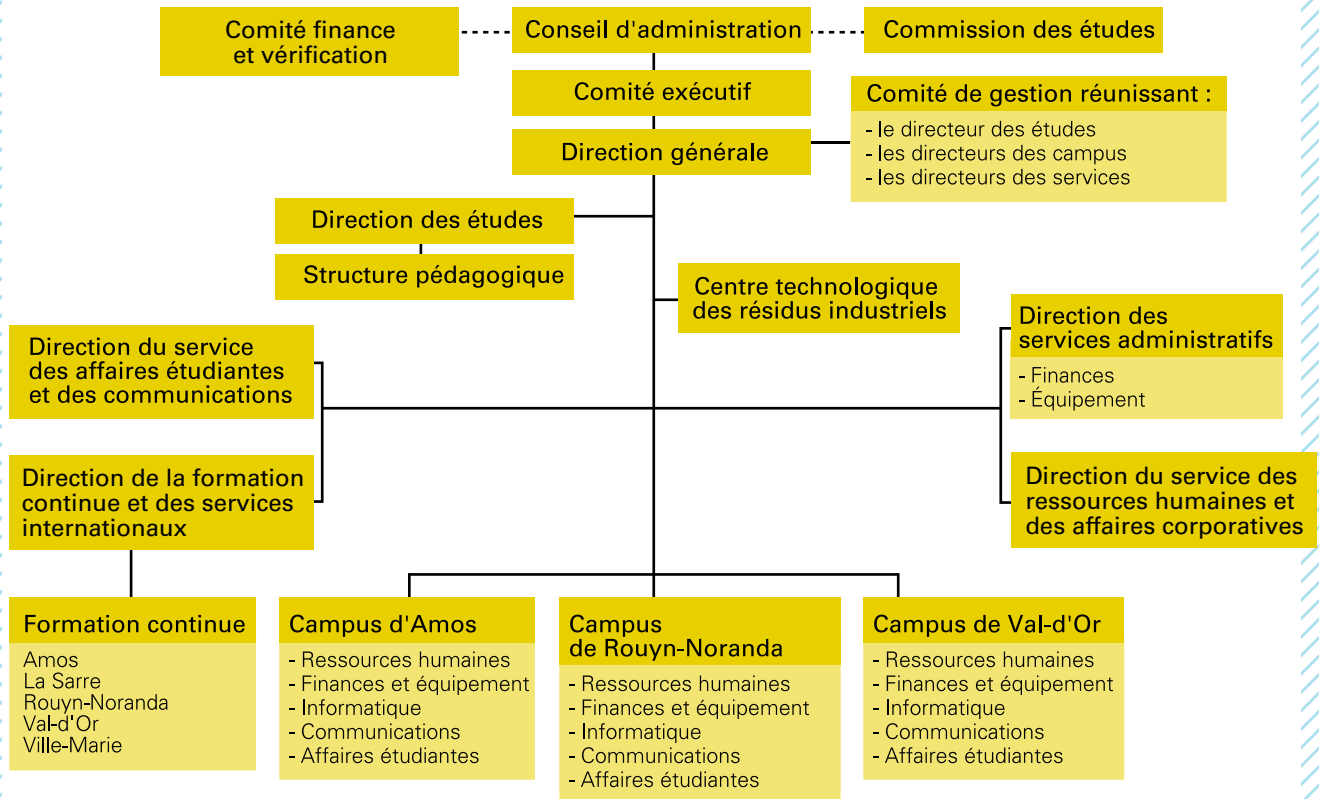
Comité finance et vérification

Conseil d'administration

Commission des études

Comité exécutif

Comité de gestion réunissant :
- le directeur des études
- les directeurs des campus
- les directeurs des services

Direction générale

Direction des études

Structure pédagogique

Centre technologique des résidus industriels

Direction du service des affaires étudiantes et des communications

Direction des services administratifs
- Finances
- Équipement

Direction de la formation continue et des services internationaux

Direction du service des ressources humaines et des affaires corporatives

Formation continue
Amos
La Sarre
Rouyn-Noranda
Val-d'Or
Ville-Marie

Campus d'Amos
- Ressources humaines
- Finances et équipement
- Informatique
- Communications
- Affaires étudiantes

Campus de Rouyn-Noranda
- Ressources humaines
- Finances et équipement
- Informatique
- Communications
- Affaires étudiantes

Campus de Val-d'Or
- Ressources humaines
- Finances et équipement
- Informatique
- Communications
- Affaires étudiantes